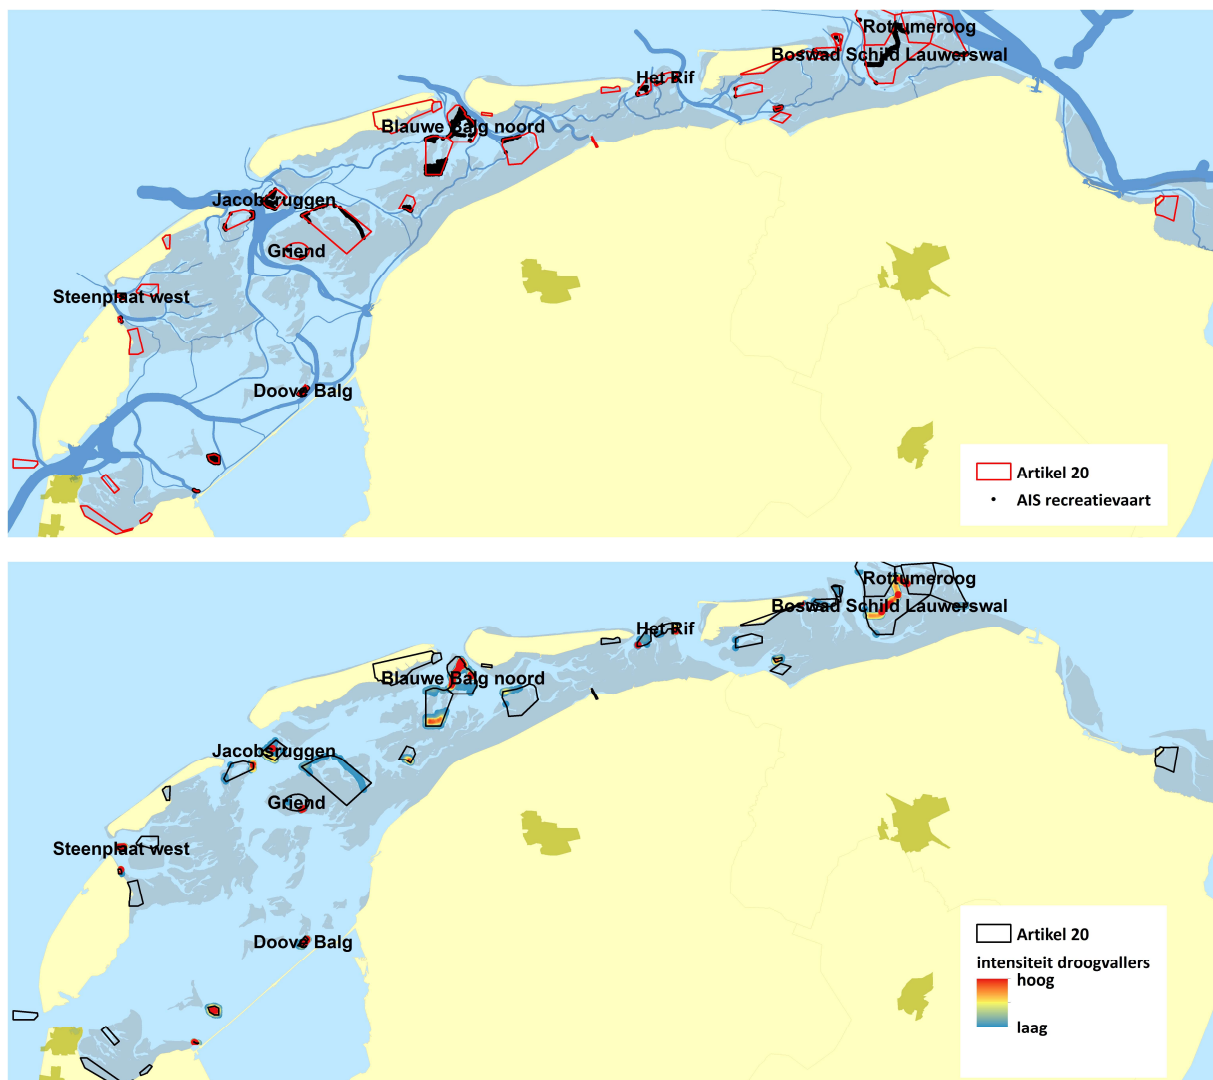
Rottumeroog
Boswad Schild Lauwerswal
Het Rif
Blauwe Balg noord
Jacobsruggen
Griend
Steenplaat west
Doove Balg

Artikel 20
AIS recreatievaart

Rottumeroog
Boswad Schild Lauwerswal
Het Rif
Blauwe Balg noord
Jacobsruggen
Griend
Steenplaat west
Doove Balg

Artikel 20
intensiteit droogvallers
hoog
laag